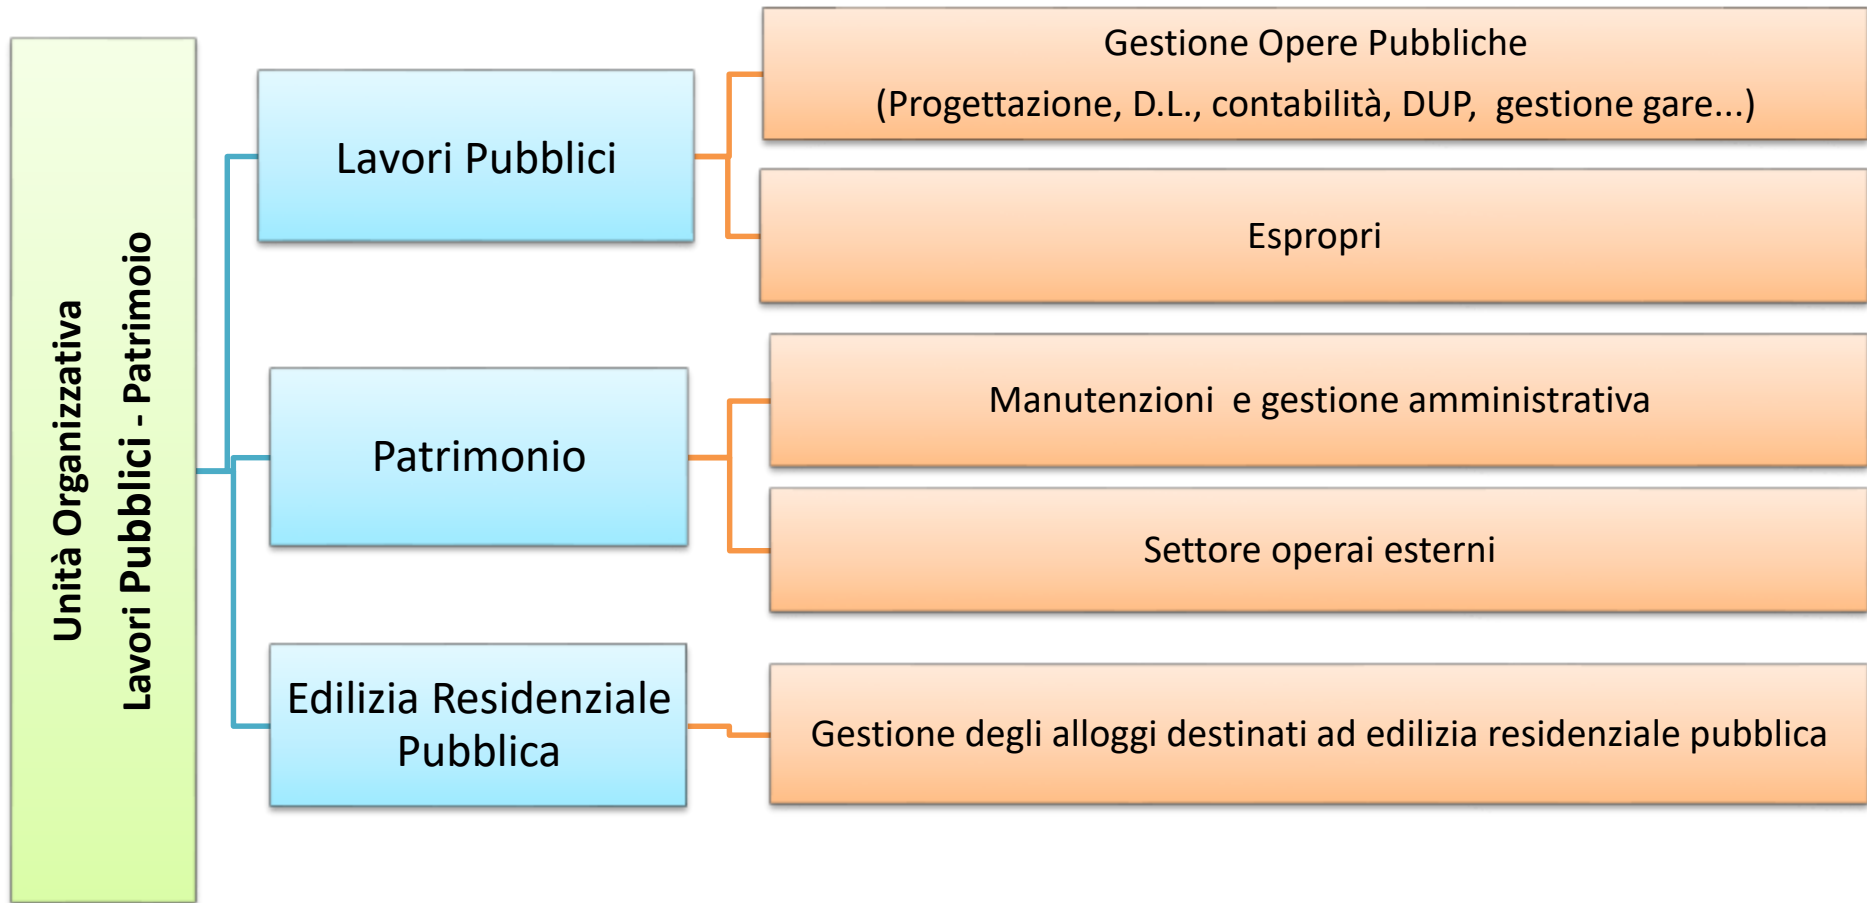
Unità Organizzativa
Lavori Pubblici - Patrimoio

Lavori Pubblici

Gestione Opere Pubbliche
(Progettazione, D.L., contabilità, DUP, gestione gare...)

Espropri

Patrimonio

Manutenzioni e gestione amministrativa

Settore operai esterni

Edilizia Residenziale Pubblica

Gestione degli alloggi destinati ad edilizia residenziale pubblica